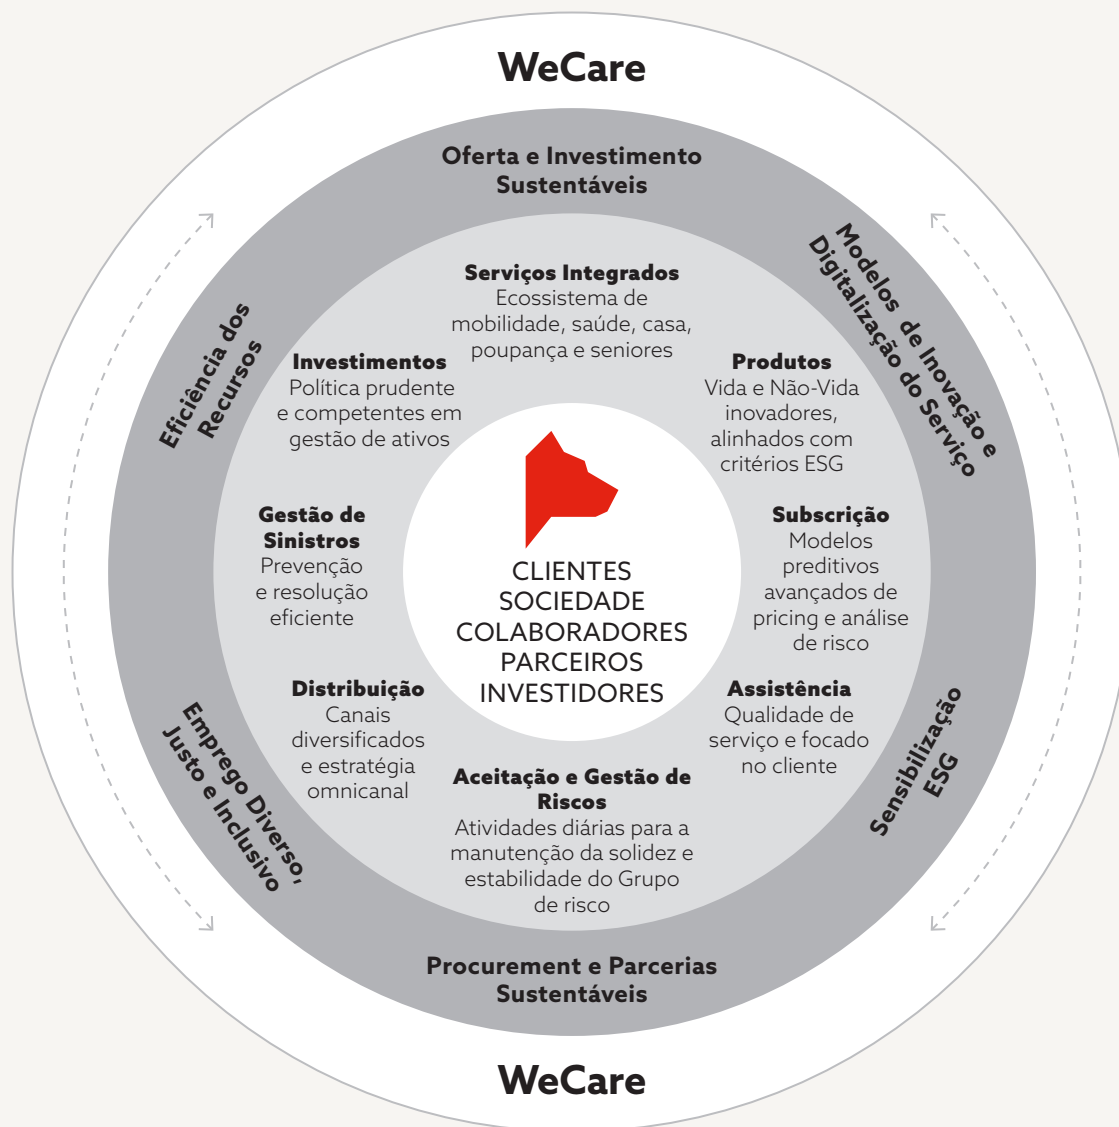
WeCare

Oferta e Investimento Sustentáveis

Modelos de Inovação e Digitalização do Serviço

Eficiência dos Recursos

Serviços Integrados
Ecossistema de mobilidade, saúde, casa, poupança e seniores

Investimentos
Política prudente e competentes em gestão de ativos

Produtos
Vida e Não-Vida inovadores, alinhados com critérios ESG

Gestão de Sinistros
Prevenção e resolução eficiente

Subscrição
Modelos preditivos avançados de pricing e análise de risco

CLIENTES
SOCIEDADE
COLABORADORES
PARCEIROS
INVESTIDORES

Distribuição
Canais diversificados e estratégia omnicanal

Assistência
Qualidade de serviço e focado no cliente

Aceitação e Gestão de Riscos
Atividades diárias para a manutenção da solidez e estabilidade do Grupo de risco

Emprego Diverso, Justo e Inclusivo

Sensibilização ESG

Procurement e Parcerias Sustentáveis

WeCare